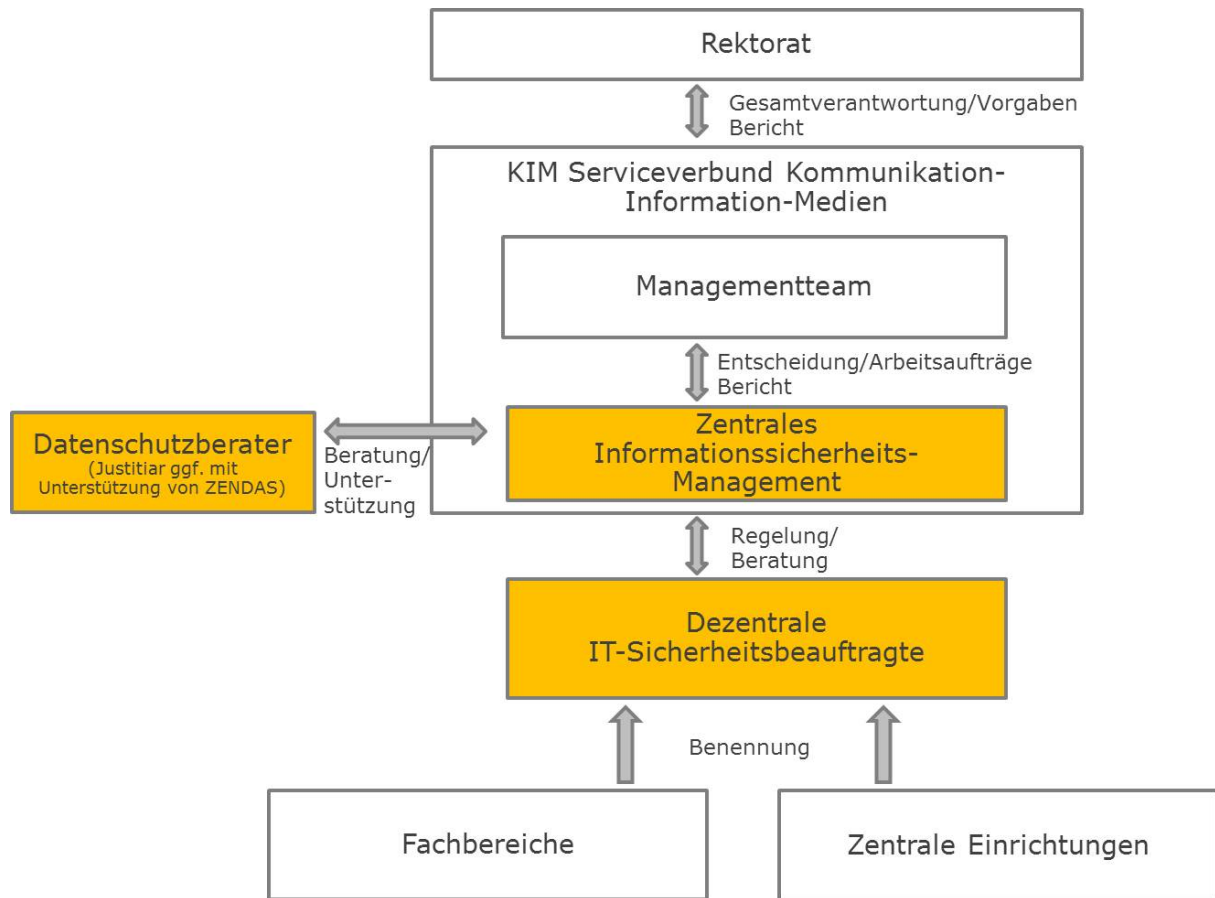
Rektorat

Gesamtverantwortung/Vorgaben
Bericht

KIM Serviceverbund Kommunikation-Information-Medien

Managementteam

Entscheidung/Arbeitsaufträge
Bericht

Datenschutzberater
(Justitiar ggf. mit Unterstützung von ZENDAS)

Beratung/
Unterstützung

Zentrales Informationssicherheits-Management

Regelung/
Beratung

Dezentrale
IT-Sicherheitsbeauftragte

Benennung

Fachbereiche

Zentrale Einrichtungen